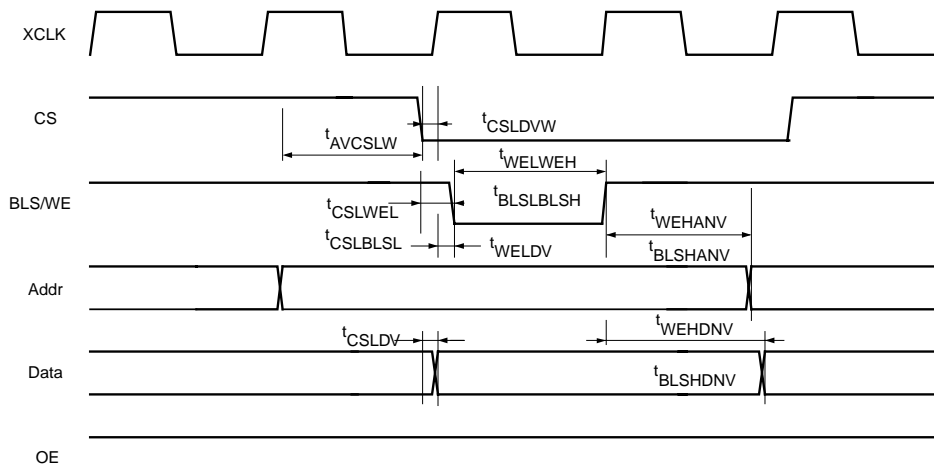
XCLK

CS

$t_{CSLDVW}$

$t_{AVCSLW}$

$t_{WELWEH}$

BLS/WE

$t_{BLSLBLSH}$

$t_{CSLWEL}$

$t_{WEHANV}$

$t_{CSLBLSL}$

$t_{WELDV}$

$t_{BLSHANV}$

Addr

$t_{WEHDNV}$

$t_{CSLDV}$

Data

$t_{BLSHDNV}$

OE